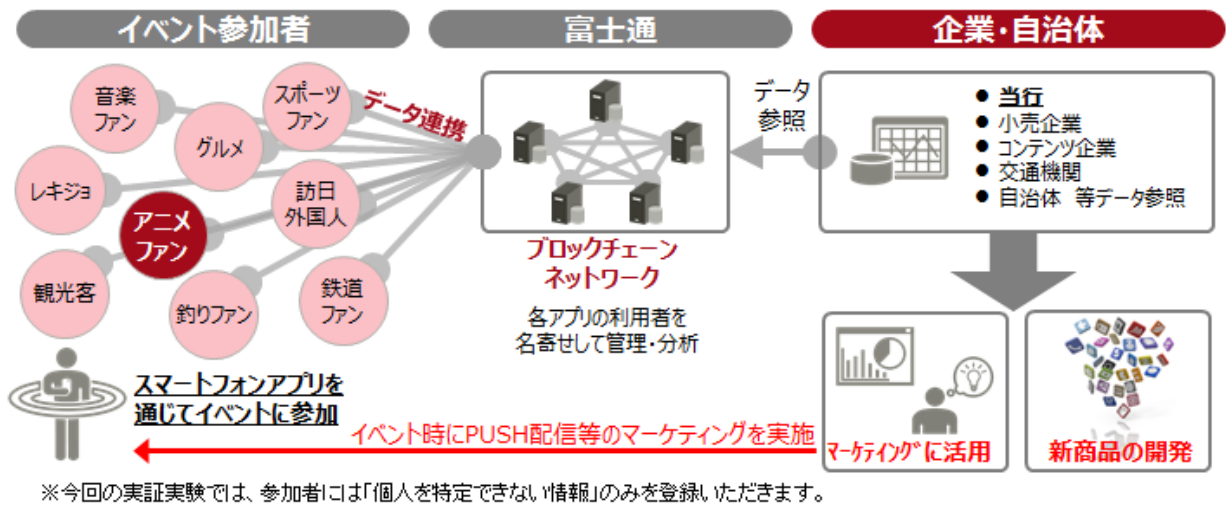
イベント参加者

富士通

企業・自治体

音楽ファン

グルメ

スポーツファン

データ連携

レキジョ

アニメファン

訪日外国人

観光客

釣りファン

鉄道ファン

ブロックチェーンネットワーク

各アプリの利用者を名寄せして管理・分析

データ参照

● 当行
● 小売企業
● コンテンツ企業
● 交通機関
● 自治体 等データ参照

スマートフォンアプリを通じてイベントに参加

イベント時にPUSH配信等のマーケティングを実施

マーケティングに活用

新商品の開発

※今回の実証実験では、参加者には「個人を特定できない情報」のみを登録いただきます。